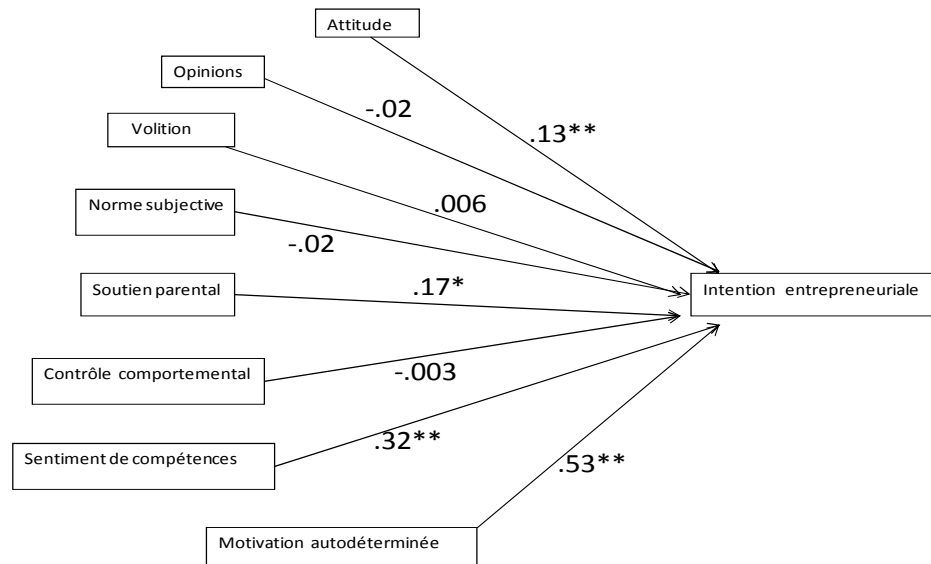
Attitude

Opinions

-.02

.13**

Volition

.006

Norme subjective

-.02

Soutien parental

.17*

Intention entrepreneuriale

Contrôle comportemental

-.003

.32**

Sentiment de compétences

.53**

Motivation autodéterminée